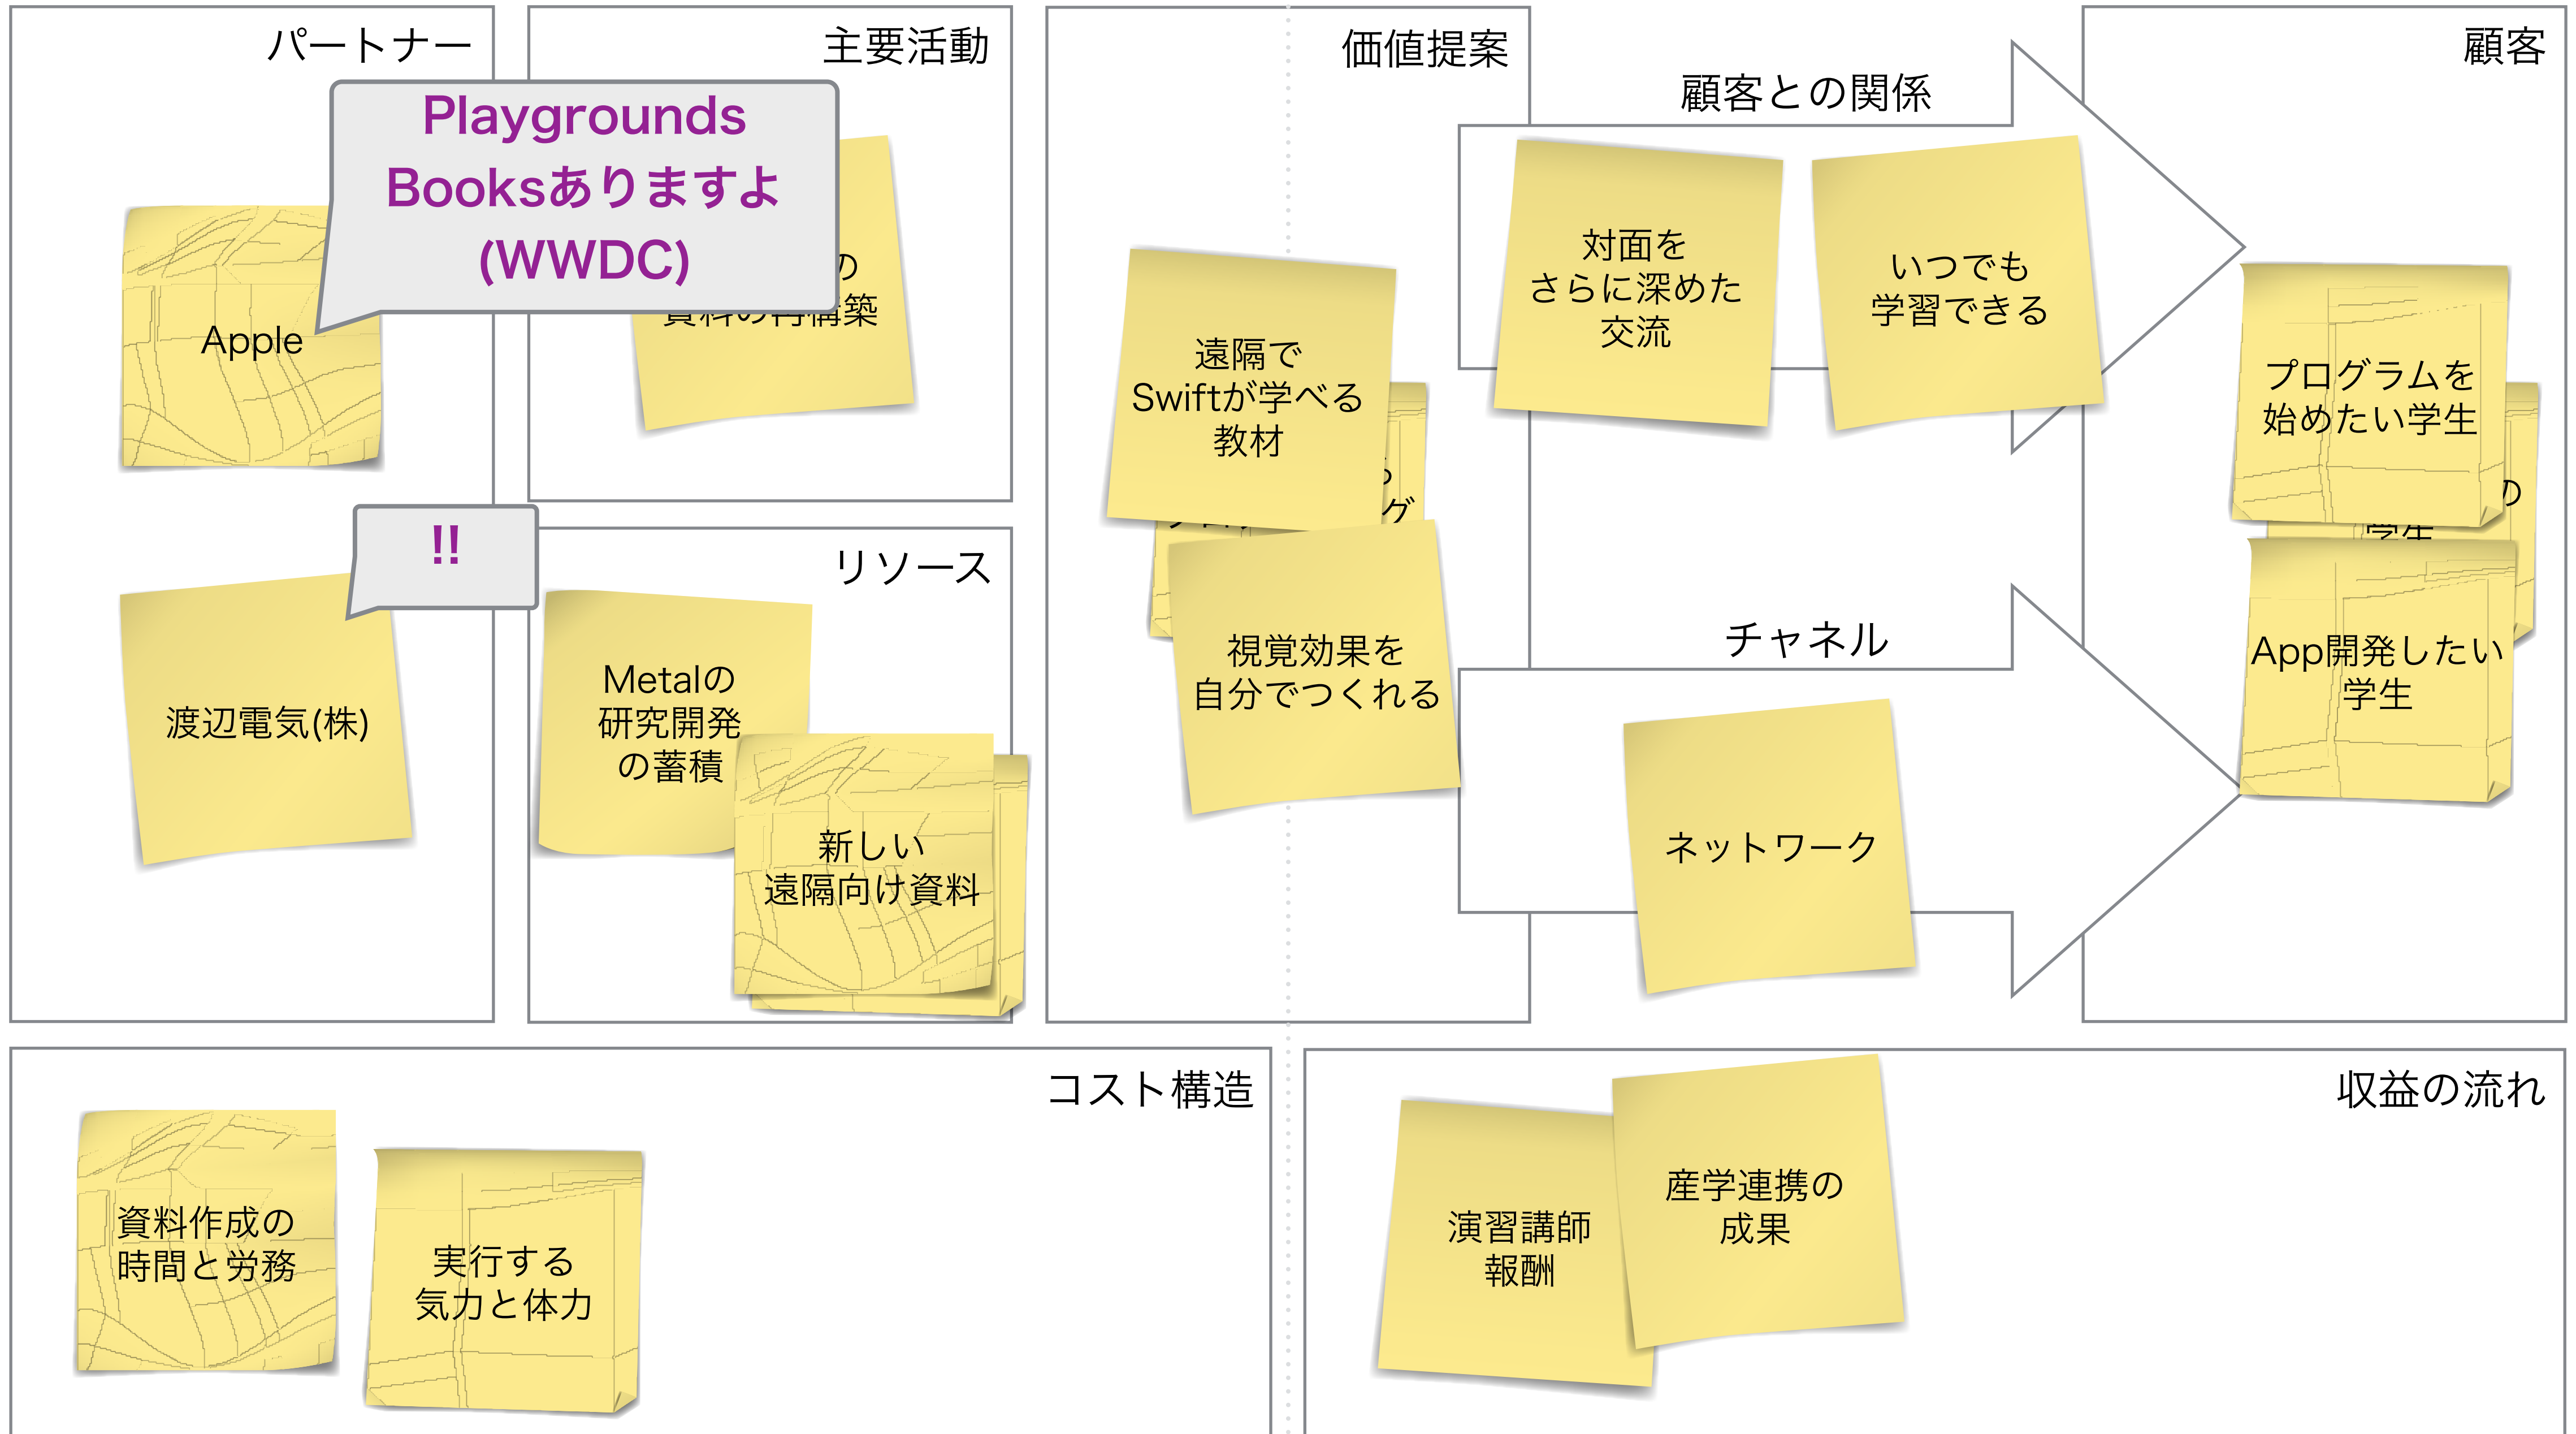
パートナー

Playgrounds Booksありますよ (WWDC)

Apple

!!

渡辺電気(株)

主要活動

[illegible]の
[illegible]

リソース

Metalの研究開発の蓄積

新しい遠隔向け資料

価値提案

遠隔でSwiftが学べる教材

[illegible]

視覚効果を自分でつくれる

顧客との関係

対面をさらに深めた交流

いつでも学習できる

チャネル

ネットワーク

顧客

プログラムを始めたい学生

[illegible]の学生

App開発したい学生

コスト構造

資料作成の時間と労務

実行する気力と体力

収益の流れ

演習講師報酬

産学連携の成果